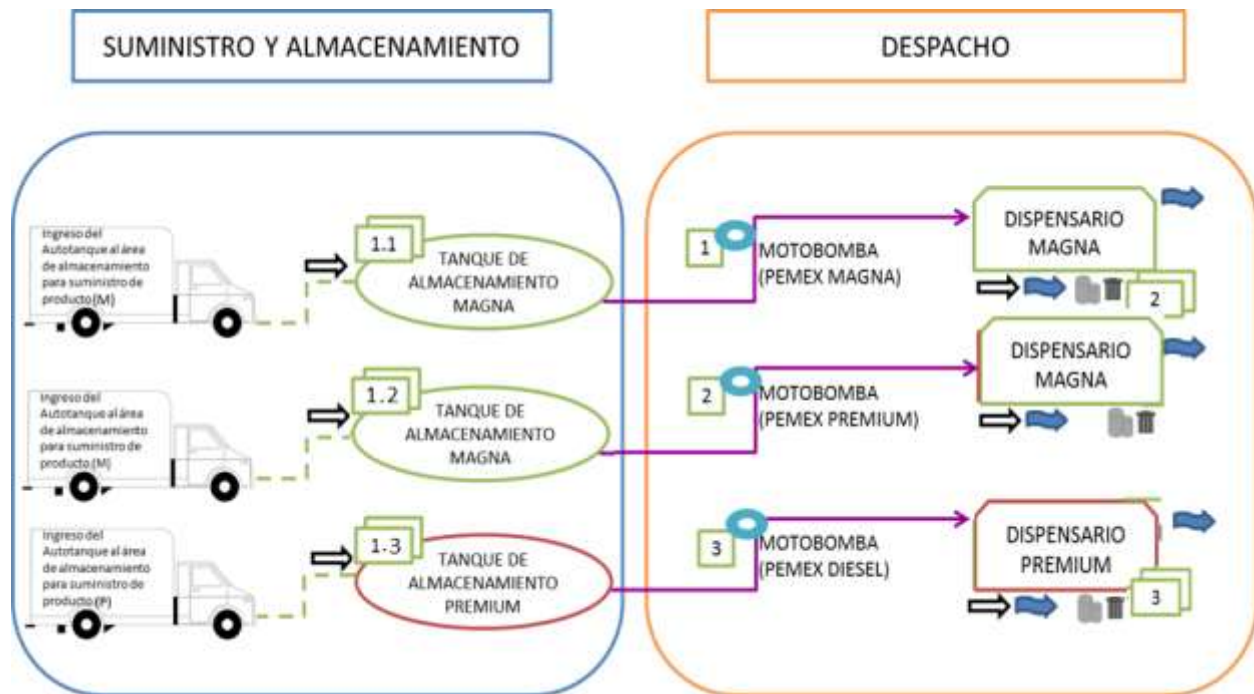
SUMINISTRO Y ALMACENAMIENTO

DESPACHO

Ingreso del Autotanque al área de almacenamiento para suministro de producto (M)

1.1

TANQUE DE ALMACENAMIENTO MAGNA

Ingreso del Autotanque al área de almacenamiento para suministro de producto (M)

1.2

TANQUE DE ALMACENAMIENTO MAGNA

Ingreso del Autotanque al área de almacenamiento para suministro de producto (P)

1.3

TANQUE DE ALMACENAMIENTO PREMIUM

1

MOTOBOMBA (PEMEX MAGNA)

DISPENSARIO MAGNA

2

2

MOTOBOMBA (PEMEX PREMIUM)

DISPENSARIO MAGNA

3

MOTOBOMBA (PEMEX DIESEL)

DISPENSARIO PREMIUM

3